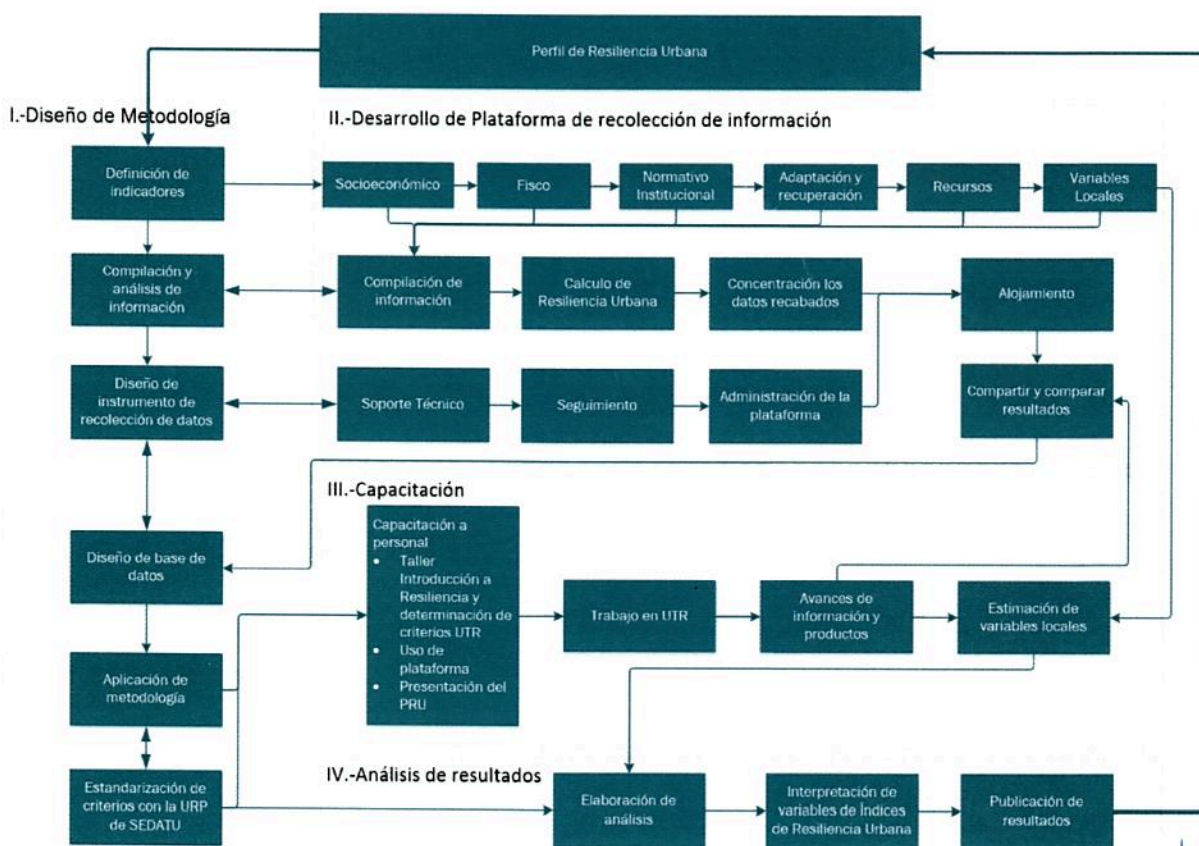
Perfil de Resiliencia Urbana

I.-Diseño de Metodología

II.-Desarrollo de Plataforma de recolección de información

Definición de indicadores

Socioeconómico

Fisco

Normativo Institucional

Adaptación y recuperación

Recursos

Variables Locales

Compilación y análisis de información

Compilación de información

Calculo de Resiliencia Urbana

Concentración los datos recabados

Alojamiento

Diseño de instrumento de recolección de datos

Soporte Técnico

Seguimiento

Administración de la plataforma

Compartir y comparar resultados

III.-Capacitación

Diseño de base de datos

Capacitación a personal
- Taller Introducción a Resiliencia y determinación de criterios UTR
- Uso de plataforma
- Presentación del PRU

Trabajo en UTR

Avances de información y productos

Estimación de variables locales

Aplicación de metodología

IV.-Análisis de resultados

Estandarización de criterios con la URP de SEDATU

Elaboración de análisis

Interpretación de variables de Índices de Resiliencia Urbana

Publicación de resultados